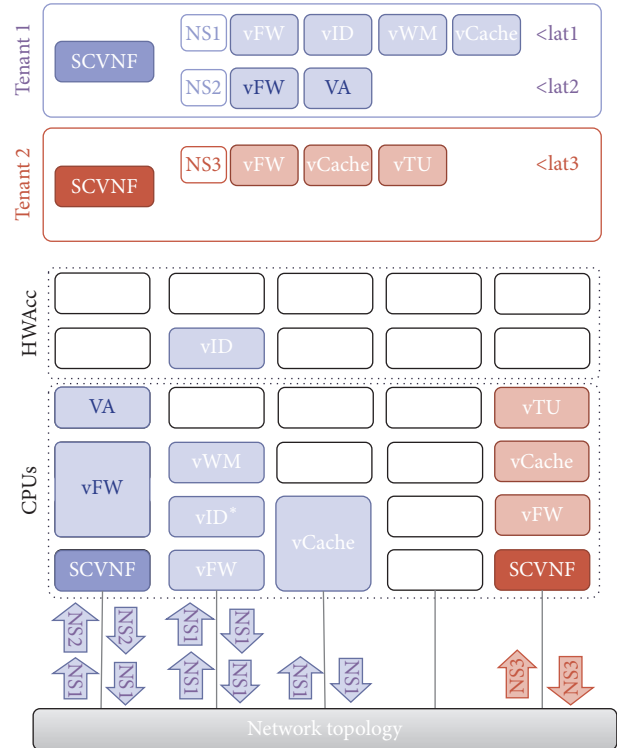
Tenant 1

SCVNF

NS1 vFW vID vWM vCache <lat1

NS2 vFW VA <lat2

Tenant 2

SCVNF

NS3 vFW vCache vTU <lat3

HWAcc

vID

CPUs

VA

vTU

vFW

vWM

vCache

vID*

vCache

vFW

SCVNF

vFW

SCVNF

NS2 NS2 NS1 NS1

NS1 NS1 NS1 NS1 NS1 NS1

NS3 NS3

Network topology